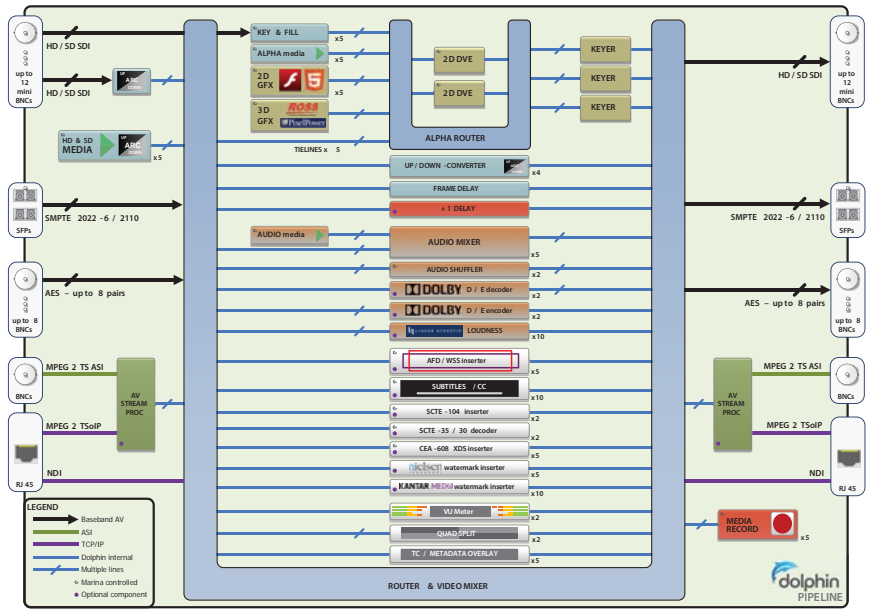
HD / SD SDI

up to 12 mini BNCs

HD / SD SDI

UP ARC DOWN

HD & SD MEDIA

UP ARC DOWN

x5

SFPs

SMPTE 2022 -6 / 2110

up to 8 BNCs

AES – up to 8 pairs

BNCs

MPEG 2 TS ASI

AV STREAM PROC

RJ 45

MPEG 2 TSoIP

NDI

LEGEND

Baseband AV

ASI

TCP/IP

Dolphin internal

Multiple lines

Marina controlled

Optional component

KEY & FILL x5

ALPHA media x5

2D GFX x5

3D GFX ROSS

TIELINES x 5

2D DVE

2D DVE

ALPHA ROUTER

KEYER

KEYER

KEYER

UP / DOWN -CONVERTER x4

FRAME DELAY

+ 1 DELAY

AUDIO media

AUDIO MIXER x5

AUDIO SHUFFLER x2

DOLBY D / E decoder x2

DOLBY D / E encoder x2

LOUDNESS x10

AFD / WSS inserter x5

SUBTITLES / CC x10

SCTE -104 inserter x2

SCTE -35 / 30 decoder x2

CEA -608 XDS inserter x5

nielsen watermark inserter x5

KANTAR MEDIA watermark inserter x10

VU Meter x2

QUAD SPLIT x2

TC / METADATA OVERLAY x5

ROUTER & VIDEO MIXER

HD / SD SDI

up to 12 mini BNCs

SMPTE 2022 -6 / 2110

SFPs

AES – up to 8 pairs

up to 8 BNCs

MPEG 2 TS ASI

BNCs

AV STREAM PROC

MPEG 2 TSoIP

NDI

RJ 45

MEDIA RECORD x5

dolphin PIPELINE